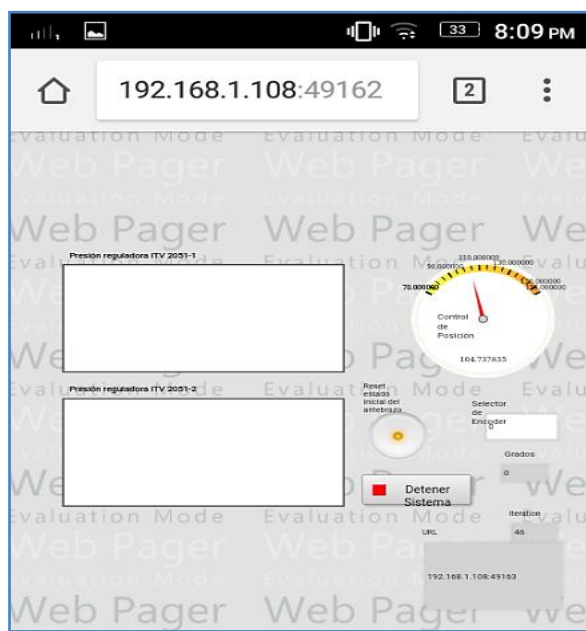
33 8:09 PM

192.168.1.108:49162

2

Evaluation Mode Evaluation Mode Evalu
Web Pager Web Pager
Evaluation Mode
Web Pager Web Pager We

Presión reguladora ITV 2051-1

110.000000
90.000000 130.000000
150.000000
70.000000 170.000000

Control de Posicion

104.737835

Presión reguladora ITV 2051-2

Reset estado inicial del antebrazo

Selector de Encoder
0

Grados
0

Detener Sistema

Iteration
46

URL

192.168.1.108:49163

Evaluation Mode Evaluation Mode
Web Pager Web Pager